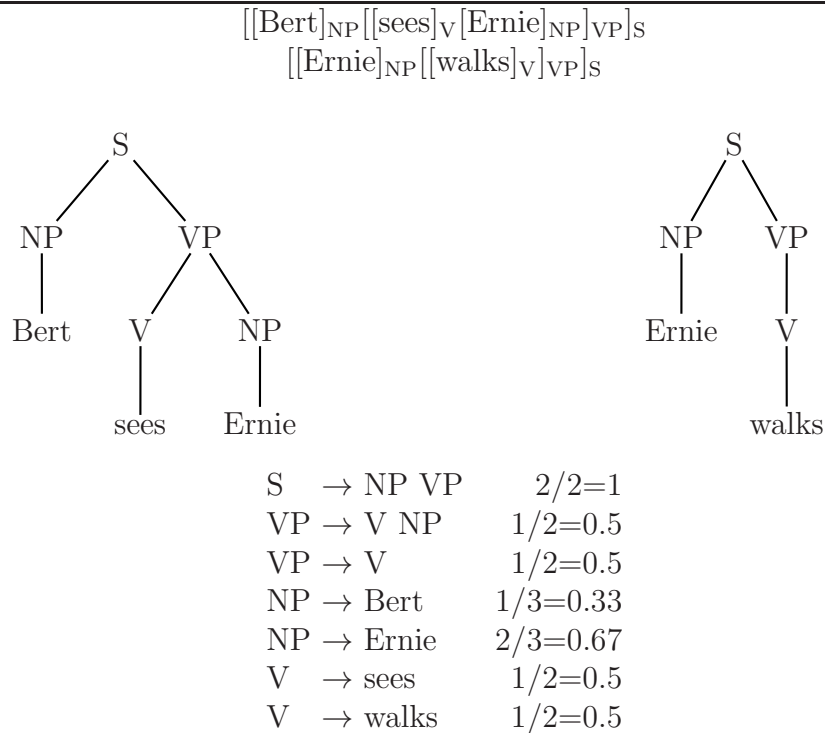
$[[\text{Bert}]_{\text{NP}}[[\text{sees}]_{\text{V}}[\text{Ernie}]_{\text{NP}}]_{\text{VP}}]_{\text{S}}$
$[[\text{Ernie}]_{\text{NP}}[[\text{walks}]_{\text{V}}]_{\text{VP}}]_{\text{S}}$

S
NP VP
Bert V NP
sees Ernie

S
NP VP
Ernie V
walks

| | | |
|---|---|---|
| S | $\rightarrow$ NP VP | 2/2=1 |
| VP | $\rightarrow$ V NP | 1/2=0.5 |
| VP | $\rightarrow$ V | 1/2=0.5 |
| NP | $\rightarrow$ Bert | 1/3=0.33 |
| NP | $\rightarrow$ Ernie | 2/3=0.67 |
| V | $\rightarrow$ sees | 1/2=0.5 |
| V | $\rightarrow$ walks | 1/2=0.5 |